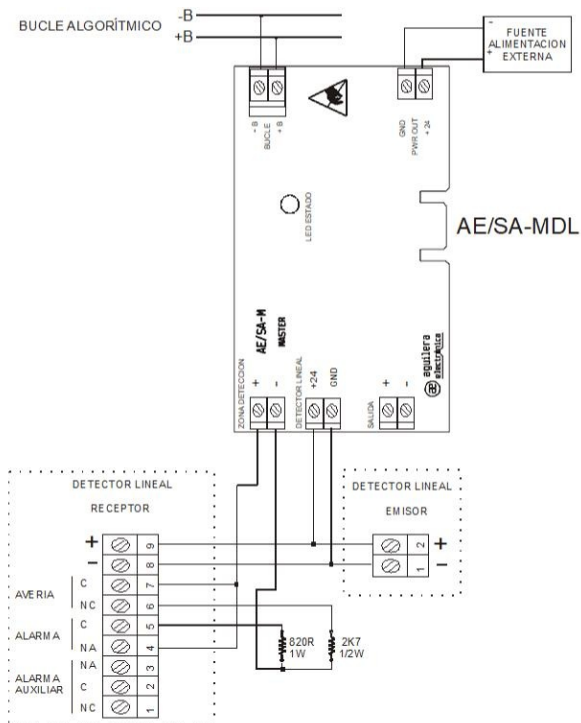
BUCLE ALGORÍTMICO
-B
+B

FUENTE ALIMENTACION EXTERNA
-
+

- B
+ B
BUCLE

GND
PWR OUT
+ 24

LED ESTADO

AE/SA-MDL

AE/SA-M
MASTER

aguilera electrónica

ZONA DETECCION
+
-

DETECTOR LINEAL
+24
GND

SALIDA
+
-

DETECTOR LINEAL
RECEPTOR

+
-
9
8

AVERIA
C
NC
7
6

ALARMA
C
NA
5
4

ALARMA AUXILIAR
NA
C
NC
3
2
1

820R
1W

2K7
1/2W

DETECTOR LINEAL
EMISOR
2
1
+
-